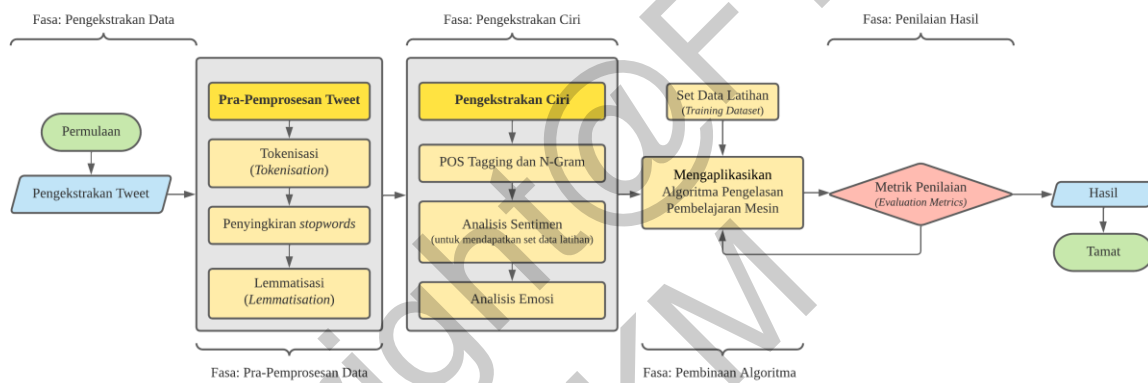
Fasa: Pengekstrakan Data

Fasa: Pengekstrakan Ciri

Fasa: Penilaian Hasil

Permulaan

Pengekstrakan Tweet

Pra-Pemprosesan Tweet

Tokenisasi (*Tokenisation*)

Penyingkiran *stopwords*

Lemmatisasi (*Lemmatisation*)

Pengekstrakan Ciri

POS Tagging dan N-Gram

Analisis Sentimen (untuk mendapatkan set data latihan)

Analisis Emosi

Set Data Latihan (*Training Dataset*)

Mengaplikasikan Algoritma Pengelasan Pembelajaran Mesin

Metrik Penilaian (*Evaluation Metrics*)

Hasil

Tamat

Fasa: Pra-Pemprosesan Data

Fasa: Pembinaan Algoritma